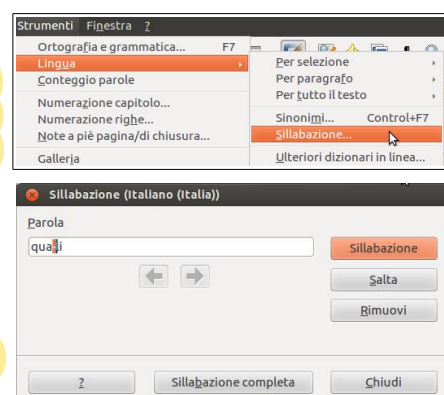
Strumenti Finestra ?

Ortografia e grammatica... F7
Lingua
Conteggio parole
Numerazione capitolo...
Numerazione righe...
Note a piè pagina/di chiusura...
Galleria

Per selezione
Per paragrafo
Per tutto il testo
Sinonimi... Control+F7
Sillabazione...
Ulteriori dizionari in linea...

Sillabazione (Italiano (Italia))

Parola
qua-li

Sillabazione
Salta
Rimuovi

?
Sillabazione completa
Chiudi